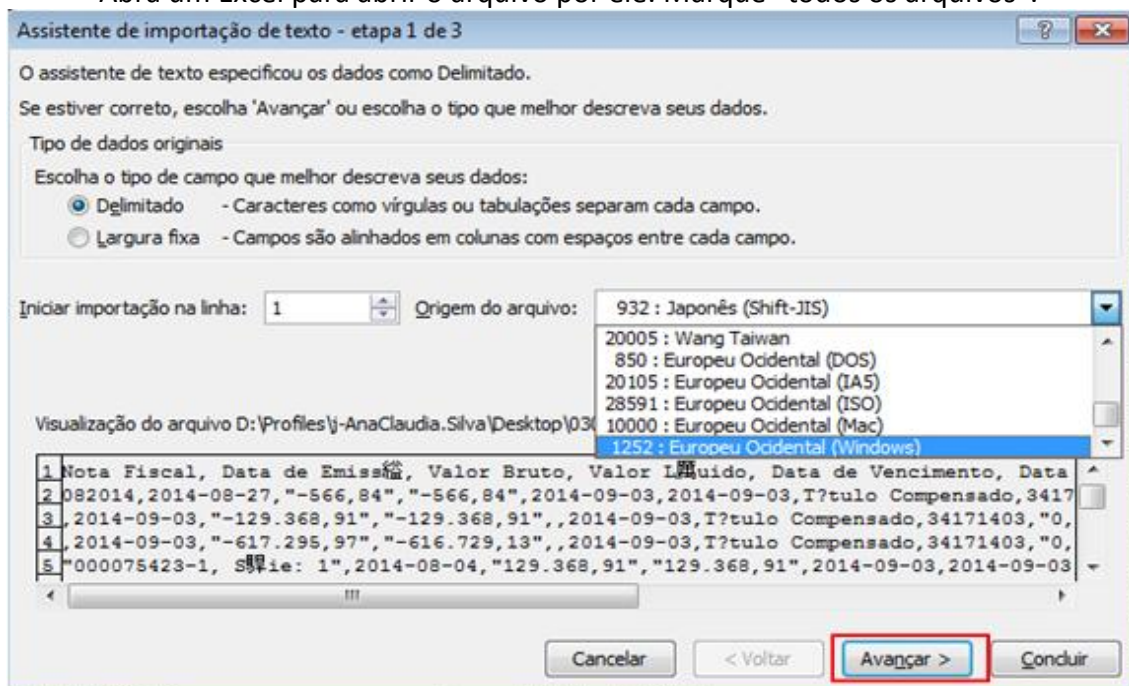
Assistente de importação de texto - etapa 1 de 3

O assistente de texto especificou os dados como Delimitado.

Se estiver correto, escolha 'Avançar' ou escolha o tipo que melhor descreva seus dados.

Tipo de dados originais

Escolha o tipo de campo que melhor descreva seus dados:

Delimitado - Caracteres como vírgulas ou tabulações separam cada campo.

Largura fixa - Campos são alinhados em colunas com espaços entre cada campo.

Iniciar importação na linha: 1

Origem do arquivo: 932 : Japonês (Shift-JIS)

20005 : Wang Taiwan
850 : Europeu Ocidental (DOS)
20105 : Europeu Ocidental (IA5)
28591 : Europeu Ocidental (ISO)
10000 : Europeu Ocidental (Mac)
1252 : Europeu Ocidental (Windows)

Visualização do arquivo D:\Profiles\j-AnaClaudia.Silva\Desktop\03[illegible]

1 Nota Fiscal, Data de Emiss稲, Valor Bruto, Valor L闇uido, Data de Vencimento, Data
2 082014,2014-08-27,"-566,84","-566,84",2014-09-03,2014-09-03,T?tulo Compensado,3417
3 ,2014-09-03,"-129.368,91","-129.368,91",,2014-09-03,T?tulo Compensado,34171403,"0,
4 ,2014-09-03,"-617.295,97","-616.729,13",,2014-09-03,T?tulo Compensado,34171403,"0,
5 "000075423-1, S驛ie: 1",2014-08-04,"129.368,91","129.368,91",2014-09-03,2014-09-03

Cancelar

< Voltar

Avançar >

Concluir